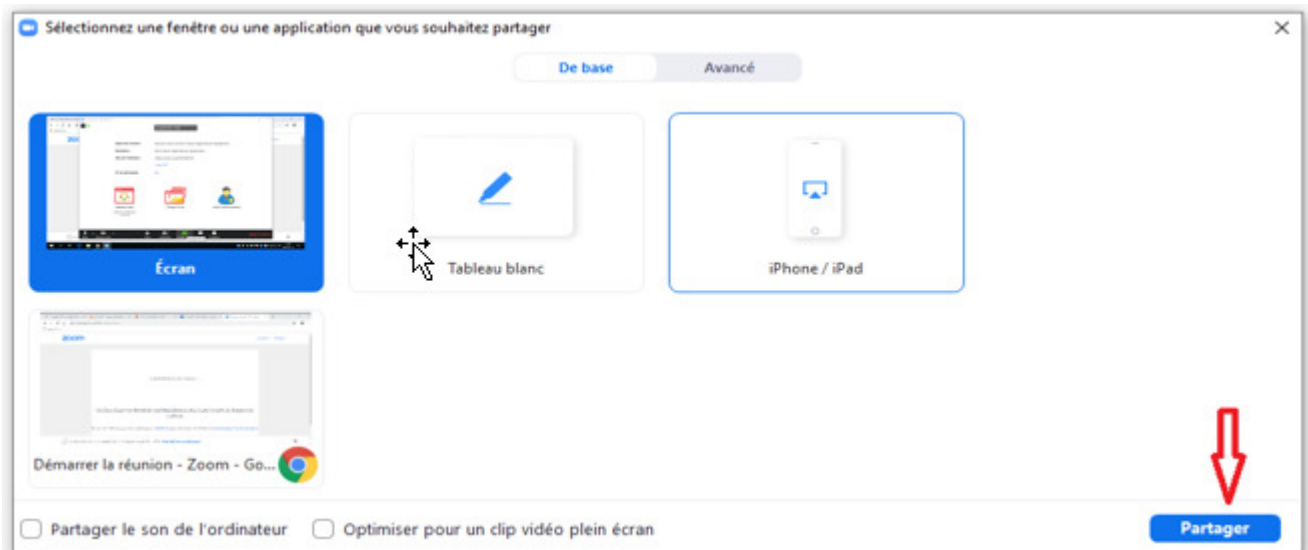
Sélectionnez une fenêtre ou une application que vous souhaitez partager

De base
Avancé

Écran

Tableau blanc

iPhone / iPad

zoom

Démarrer la réunion - Zoom - Go...

Partager le son de l'ordinateur
Optimiser pour un clip vidéo plein écran

Partager